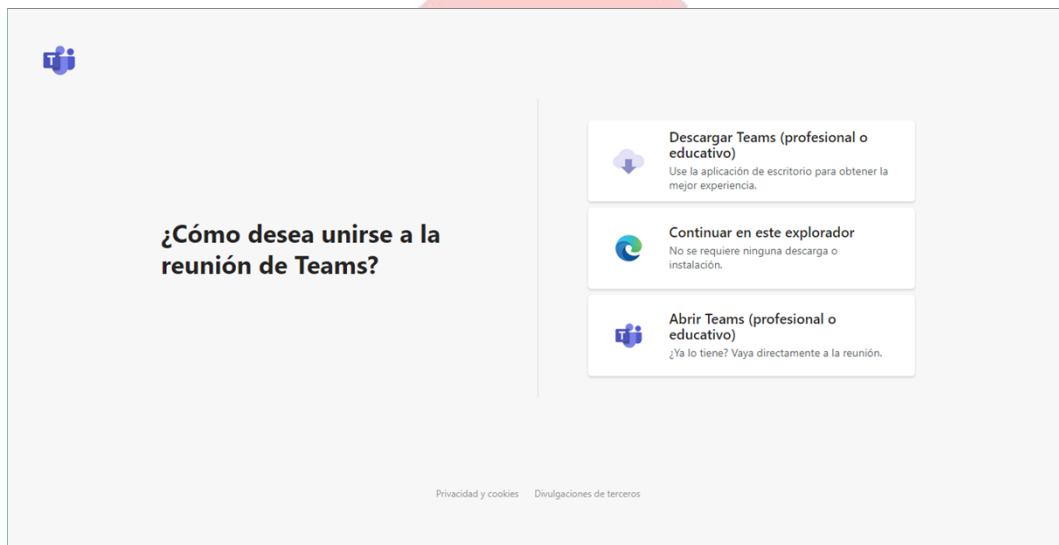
¿Cómo desea unirse a la reunión de Teams?

Descargar Teams (profesional o educativo)
Use la aplicación de escritorio para obtener la mejor experiencia.

Continuar en este explorador
No se requiere ninguna descarga o instalación.

Abrir Teams (profesional o educativo)
¿Ya lo tiene? Vaya directamente a la reunión.

Privacidad y cookies Divulgaciones de terceros